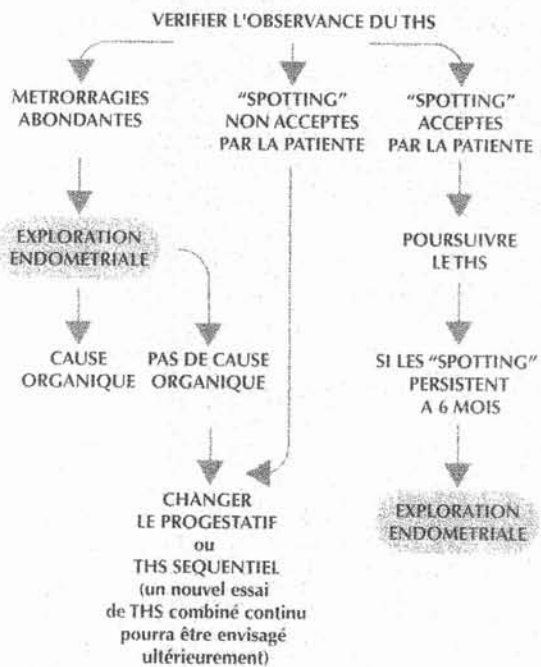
VERIFIER L'OBSERVANCE DU THS

METRORRAGIES ABONDANTES

"SPOTTING" NON ACCEPTES PAR LA PATIENTE

"SPOTTING" ACCEPTES PAR LA PATIENTE

EXPLORATION ENDOMETRIALE

CAUSE ORGANIQUE

PAS DE CAUSE ORGANIQUE

CHANGER LE PROGESTATIF ou THS SEQUENTIEL (un nouvel essai de THS combiné continu pourra être envisagé ultérieurement)

POURSUIVRE LE THS

SI LES "SPOTTING" PERSISTENT A 6 MOIS

EXPLORATION ENDOMETRIALE